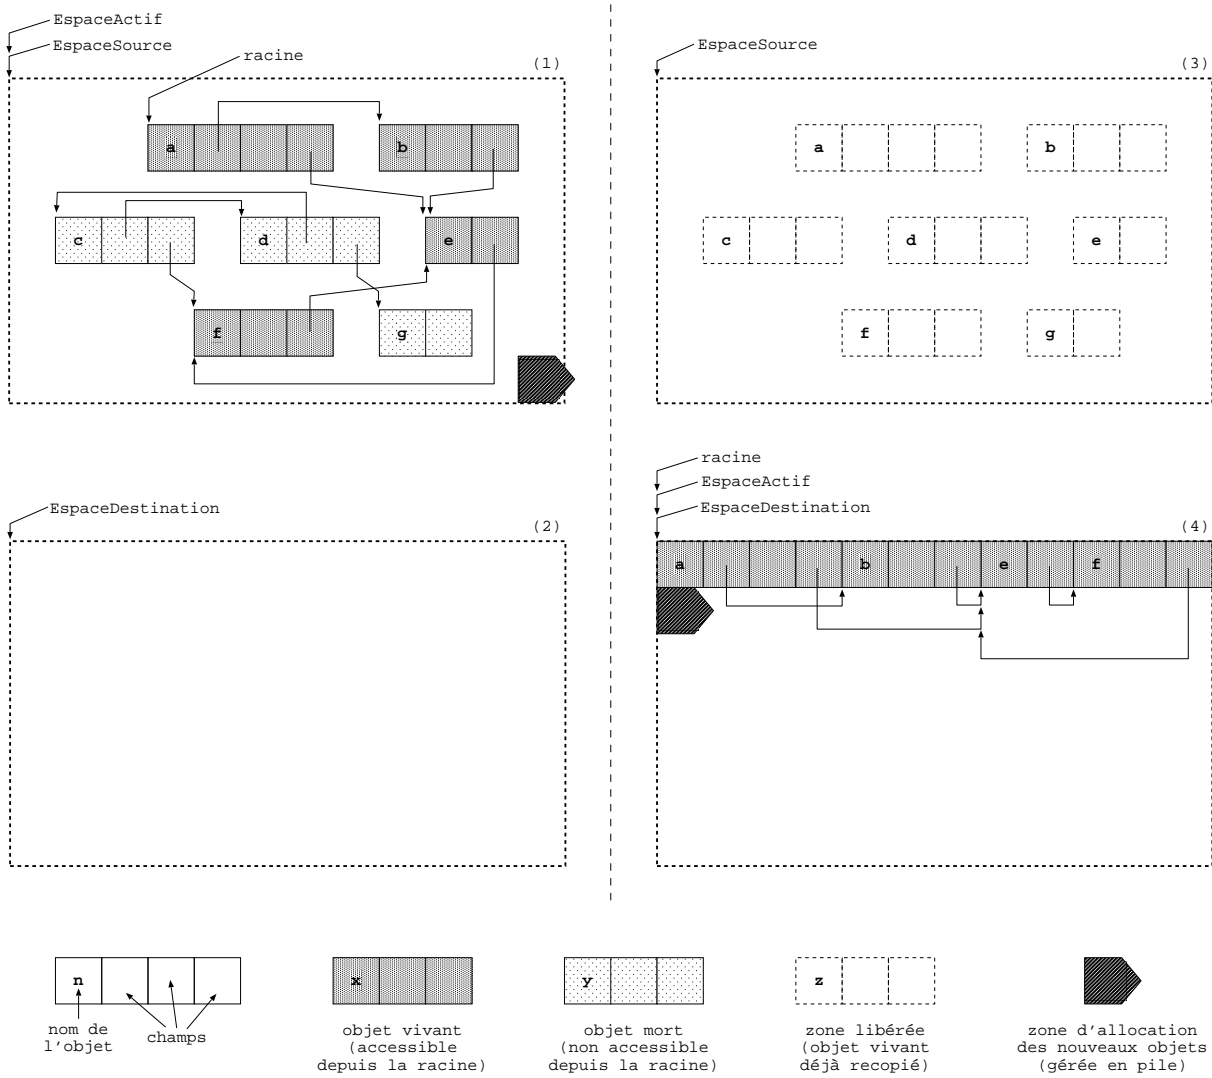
EspaceActif
EspaceSource
racine
(1)
a
b
c
d
e
f
g

EspaceSource
(3)
a
b
c
d
e
f
g

EspaceDestination
(2)

racine
EspaceActif
EspaceDestination
(4)
a
b
e
f

n
nom de l'objet
champs

x
objet vivant (accessible depuis la racine)

y
objet mort (non accessible depuis la racine)

z
zone libérée (objet vivant déjà recopié)

zone d'allocation des nouveaux objets (gérée en pile)